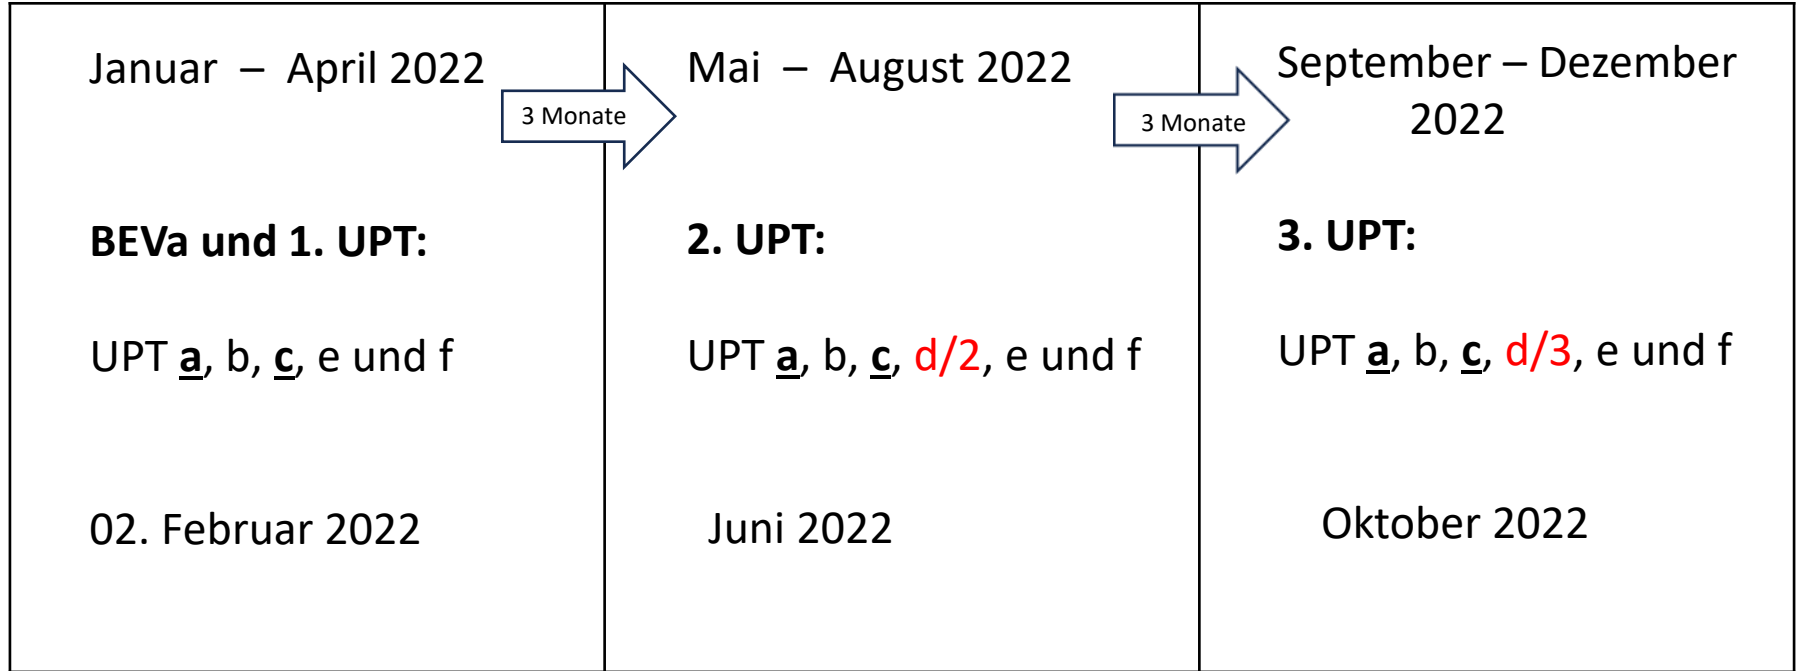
Januar – April 2022

3 Monate

BEVa und 1. UPT:

UPT a, b, c, e und f

02. Februar 2022

Mai – August 2022

3 Monate

2. UPT:

UPT a, b, c, d/2, e und f

Juni 2022

September – Dezember 2022

3. UPT:

UPT a, b, c, d/3, e und f

Oktober 2022